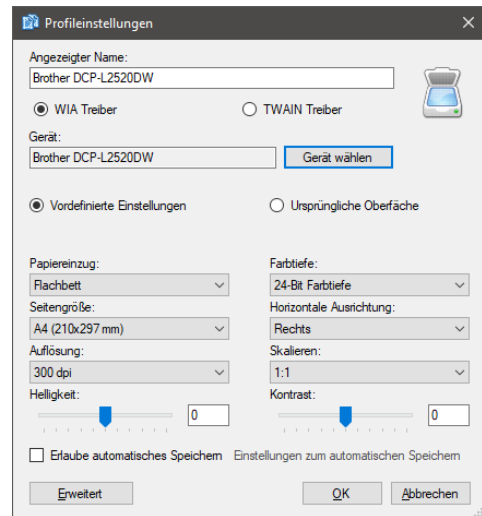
Profileinstellungen

Angezeigter Name:
Brother DCP-L2520DW

WIA Treiber
TWAIN Treiber

Gerät:
Brother DCP-L2520DW
Gerät wählen

Vordefinierte Einstellungen
Ursprüngliche Oberfäche

Papiereinzug:
Flachbett
Seitengröße:
A4 (210x297 mm)
Auflösung:
300 dpi
Helligkeit:
0

Farbtiefe:
24-Bit Farbtiefe
Horizontale Ausrichtung:
Rechts
Skalieren:
1:1
Kontrast:
0

Erlaube automatisches Speichern
Einstellungen zum automatischen Speichern

Erweitert
OK
Abbrechen